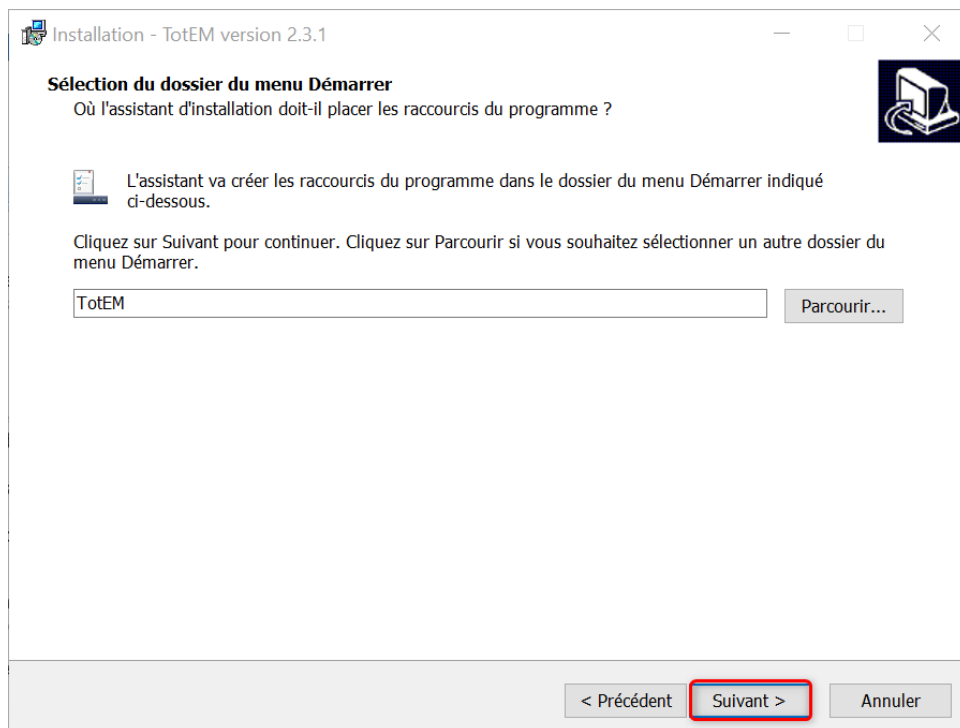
Installation - TotEM version 2.3.1

Sélection du dossier du menu Démarrer
Où l'assistant d'installation doit-il placer les raccourcis du programme ?

L'assistant va créer les raccourcis du programme dans le dossier du menu Démarrer indiqué ci-dessous.

Cliquez sur Suivant pour continuer. Cliquez sur Parcourir si vous souhaitez sélectionner un autre dossier du menu Démarrer.

TotEM

Parcourir...

< Précédent

Suivant >

Annuler